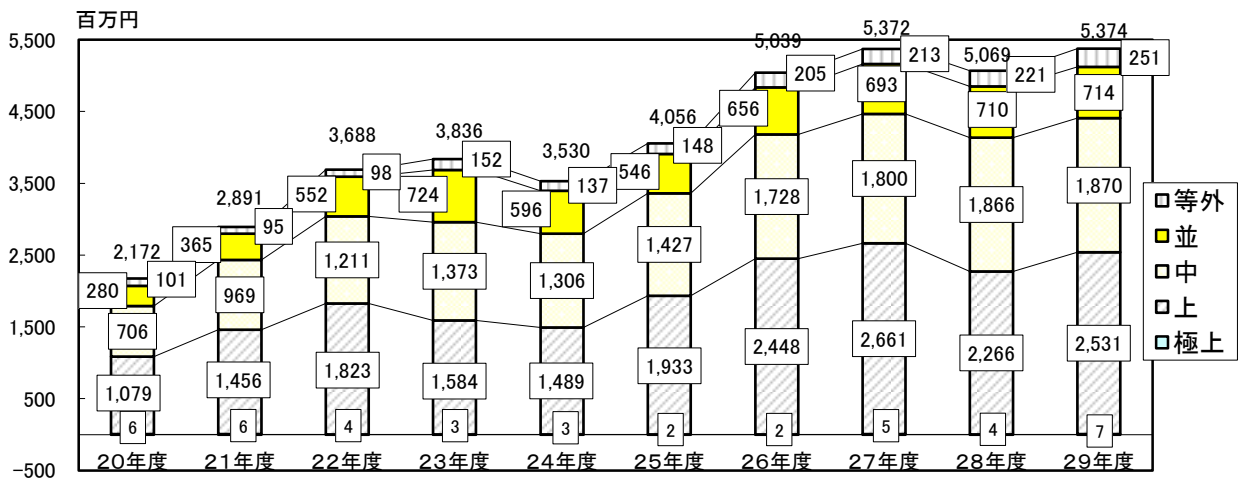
百万円

5,500
4,500
3,500
2,500
1,500
500
-500

2,172
280
101
706
1,079
6
20年度

2,891
365
95
969
1,456
6
21年度

3,688
552
98
1,211
1,823
4
22年度

3,836
152
724
1,373
1,584
3
23年度

3,530
596
137
1,306
1,489
3
24年度

4,056
546
148
1,427
1,933
2
25年度

5,039
656
205
1,728
2,448
2
26年度

5,372
213
693
1,800
2,661
5
27年度

5,069
221
710
1,866
2,266
4
28年度

5,374
251
714
1,870
2,531
7
29年度

等外
並
中
上
極上